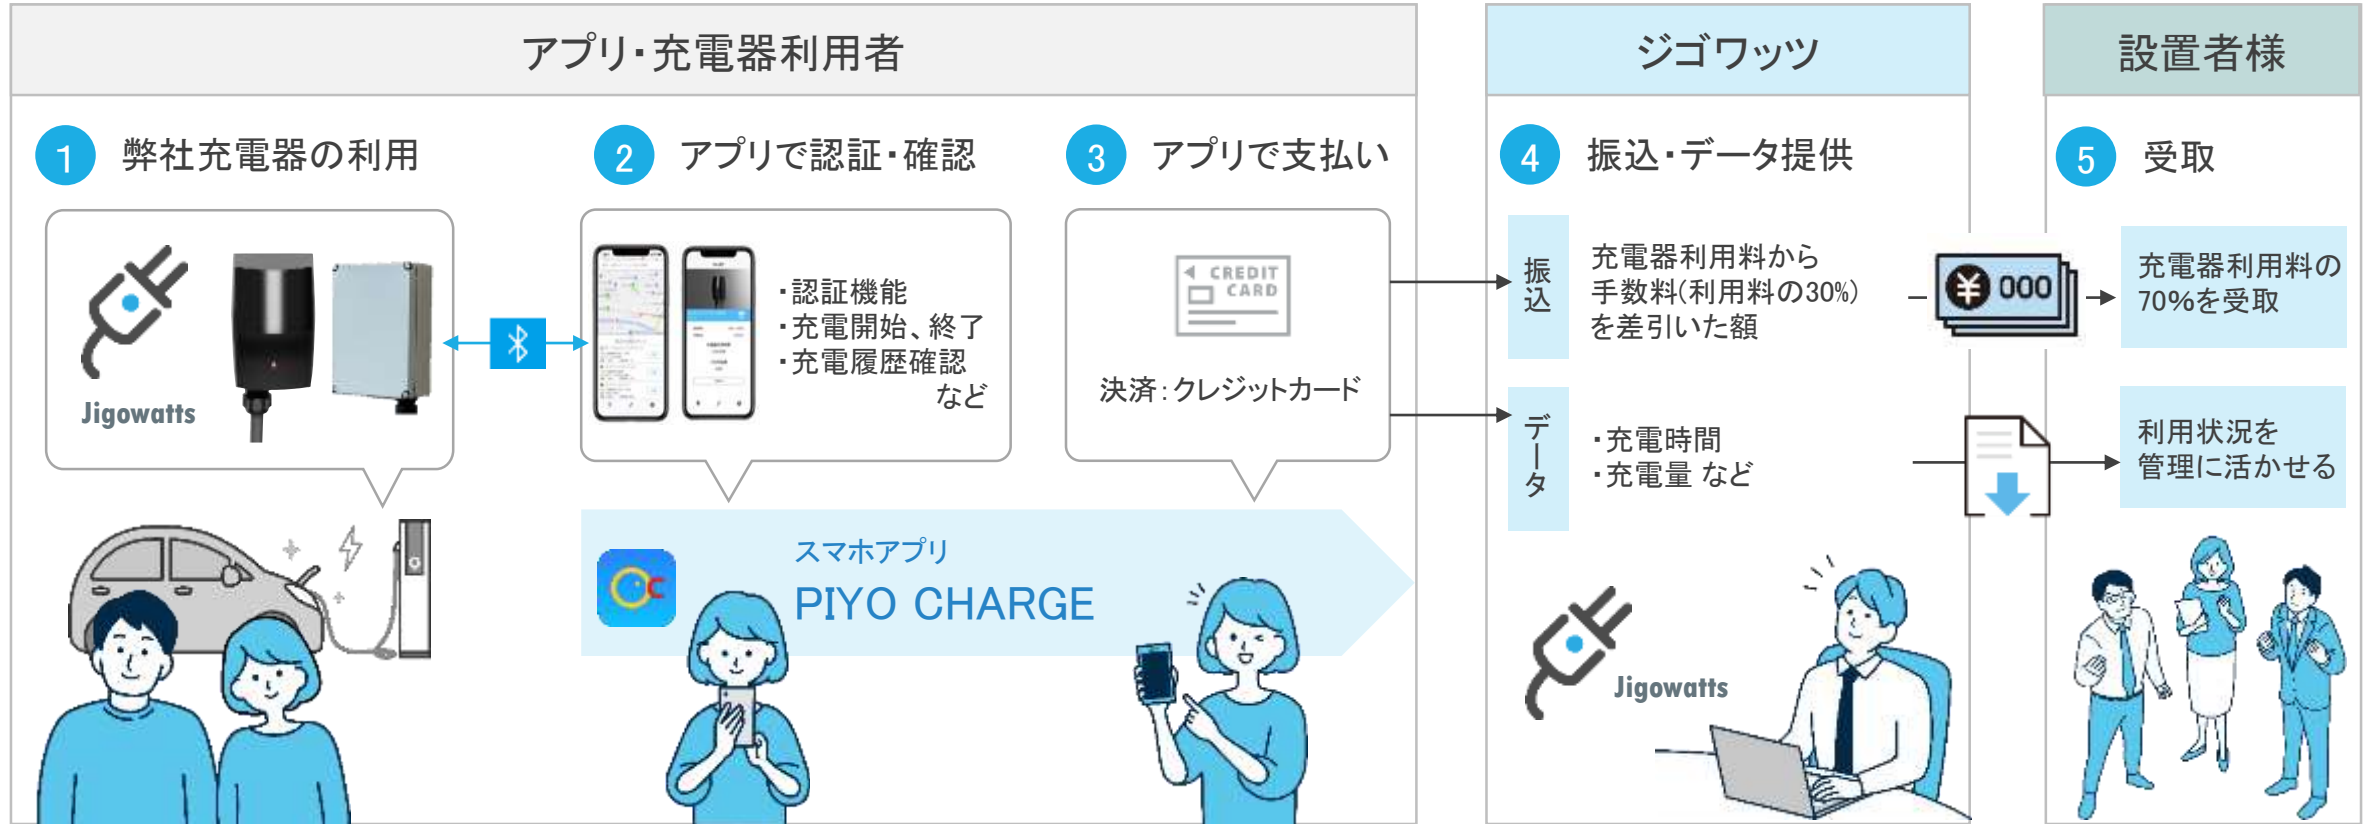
アプリ・充電器利用者

ジゴワッツ

設置者様

1 弊社充電器の利用

2 アプリで認証・確認

3 アプリで支払い

4 振込・データ提供

5 受取

Jigowatts

・認証機能
・充電開始、終了
・充電履歴確認
など

CREDIT CARD

決済:クレジットカード

振込

充電器利用料から手数料(利用料の30%)を差引いた額

¥000

充電器利用料の70%を受取

データ

・充電時間
・充電量 など

利用状況を管理に活かせる

スマホアプリ
PIYO CHARGE

Jigowatts